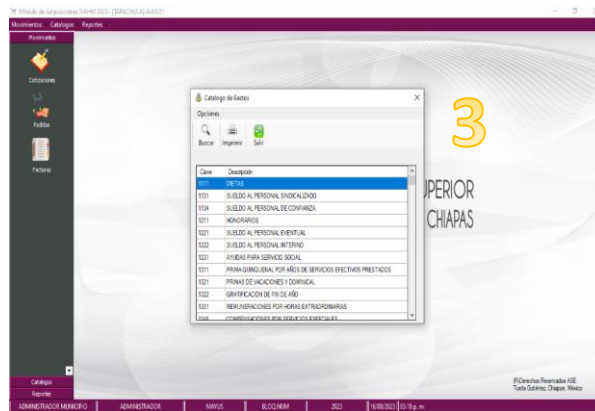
Módulo de Adquisiciones SAAG 2023 - [TENECHILAS] 4.0.0.31

Movimientos Catalogos Reportes

Movimientos

Cotizaciones

Pedidos

Facturas

Catalogo de Gastos

Opciones

Buscar Imprimir Salir

| Clave | Descripción |
|---|---|
| 1111 | DIETAS |
| 1131 | SUELDO AL PERSONAL SINDICALIZADO |
| 1134 | SUELDO AL PERSONAL DE CONFIANZA |
| 1211 | HONORARIOS |
| 1221 | SUELDO AL PERSONAL EVENTUAL |
| 1222 | SUELDO AL PERSONAL INTERINO |
| 1231 | AYUDAS PARA SERVICIO SOCIAL |
| 1311 | PRIMA QUINQUENAL POR AÑOS DE SERVICIOS EFECTIVOS PRESTADOS |
| 1321 | PRIMAS DE VACACIONES Y DOMINICAL |
| 1322 | GRATIFICACION DE FIN DE AÑO |
| 1331 | REMUNERACIONES POR HORAS EXTRAORDINARIAS |
| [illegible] | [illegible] |

3

PERIOR
CHIAPAS

(R)Derechos Reservados ASE
Tuxtla Gutiérrez, Chiapas; México

Catalogos

Reportes

ADMINISTRADOR MUNICIPIO | ADMINISTRADOR | MAYUS | BLOQ NUM | 2023 | 16/08/2023 | 03:18 p. m.